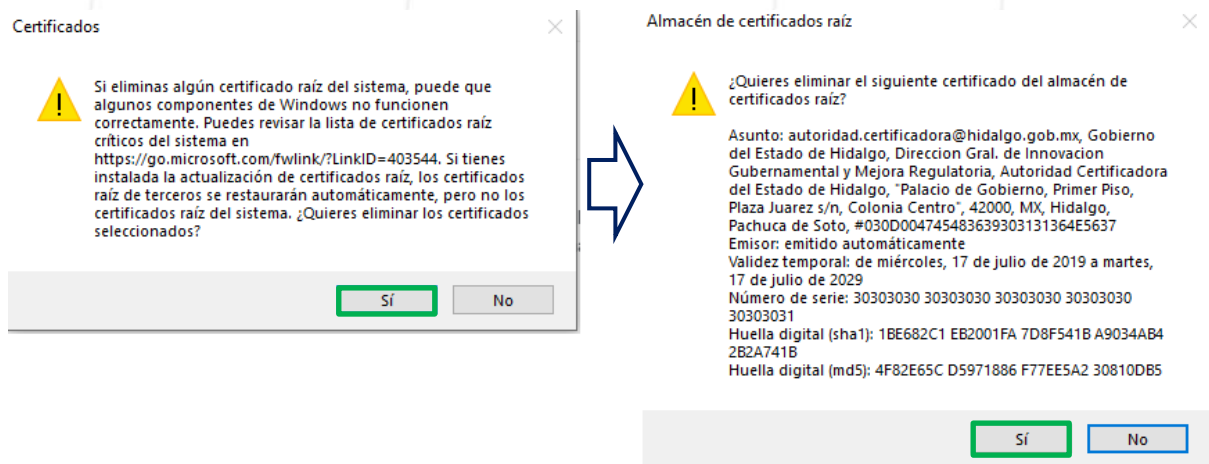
Certificados

Si eliminas algún certificado raíz del sistema, puede que algunos componentes de Windows no funcionen correctamente. Puedes revisar la lista de certificados raíz críticos del sistema en https://go.microsoft.com/fwlink/?LinkID=403544. Si tienes instalada la actualización de certificados raíz, los certificados raíz de terceros se restaurarán automáticamente, pero no los certificados raíz del sistema. ¿Quieres eliminar los certificados seleccionados?

Sí No

Almacén de certificados raíz

¿Quieres eliminar el siguiente certificado del almacén de certificados raíz?

Asunto: autoridad.certificadora@hidalgo.gob.mx, Gobierno del Estado de Hidalgo, Direccion Gral. de Innovacion Gubernamental y Mejora Regulatoria, Autoridad Certificadora del Estado de Hidalgo, "Palacio de Gobierno, Primer Piso, Plaza Juarez s/n, Colonia Centro", 42000, MX, Hidalgo, Pachuca de Soto, #030D004745483639303131364E5637
Emisor: emitido automáticamente
Validez temporal: de miércoles, 17 de julio de 2019 a martes, 17 de julio de 2029
Número de serie: 30303030 30303030 30303030 30303030 30303031
Huella digital (sha1): 1BE682C1 EB2001FA 7D8F541B A9034AB4 2B2A741B
Huella digital (md5): 4F82E65C D5971886 F77EE5A2 30810DB5

Sí No